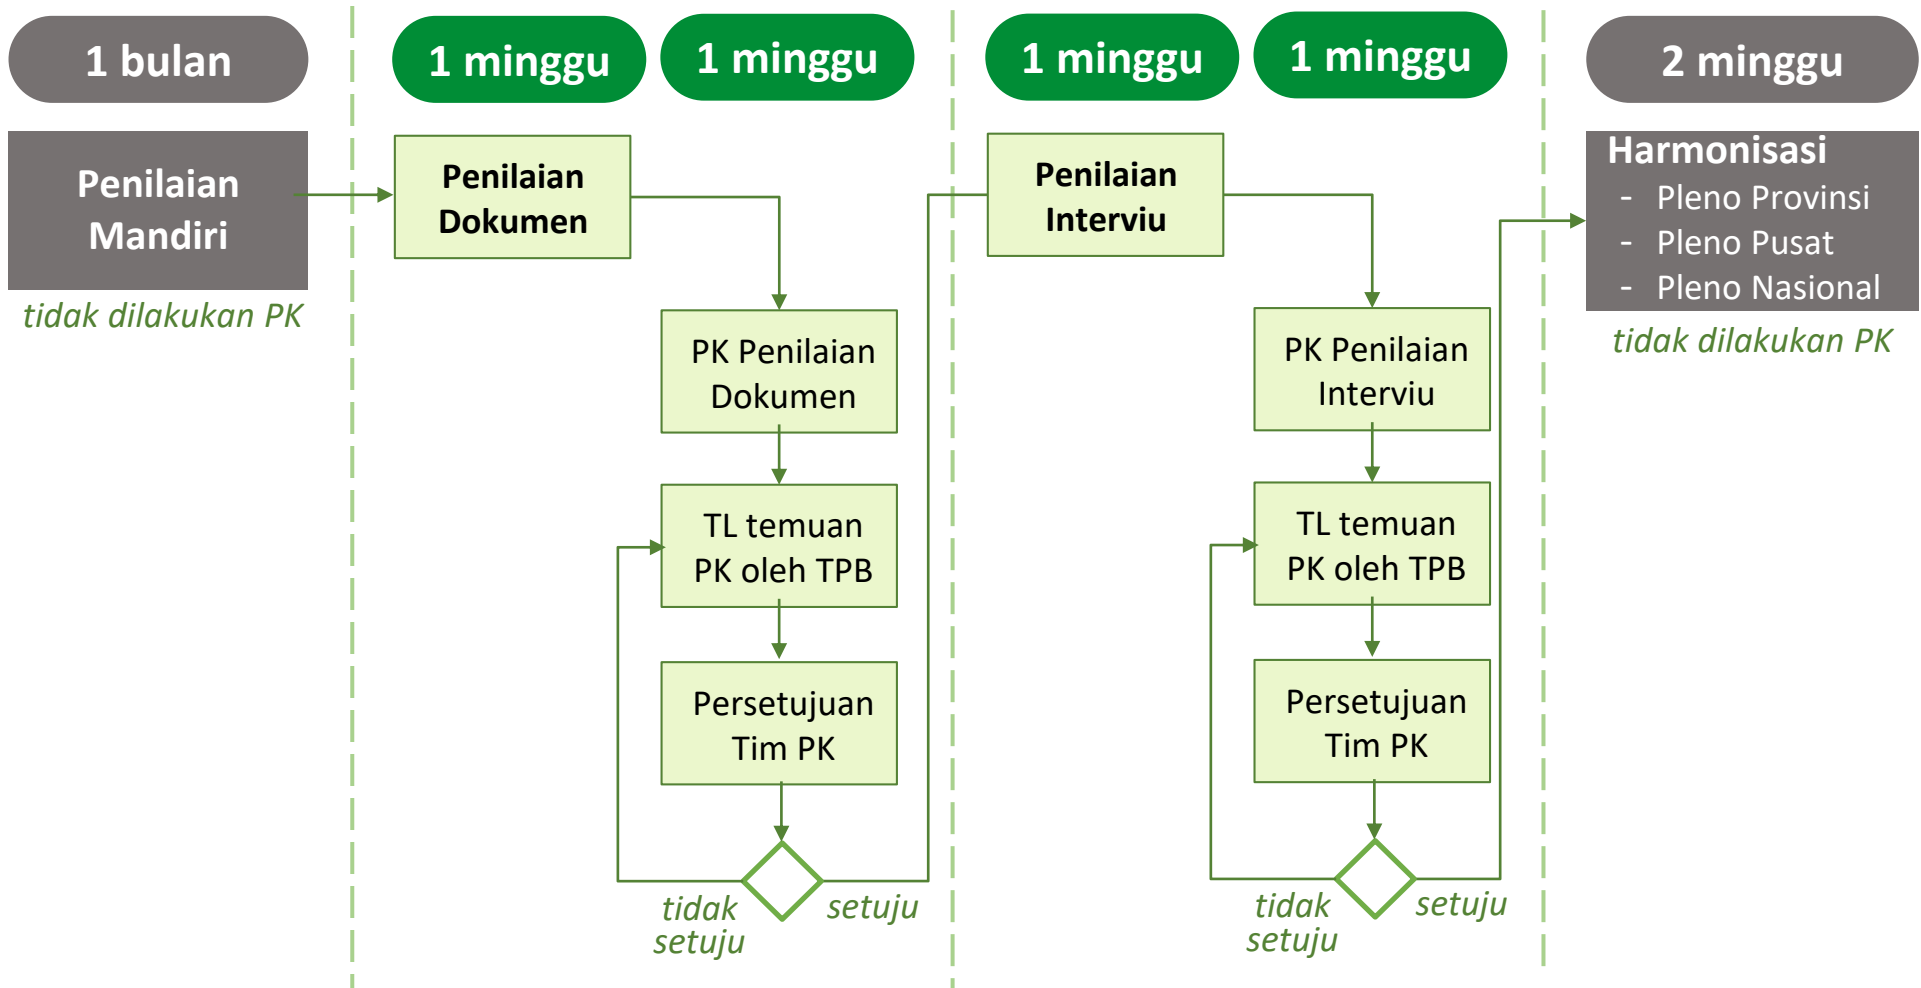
1 bulan

Penilaian Mandiri

tidak dilakukan PK

1 minggu

1 minggu

Penilaian Dokumen

PK Penilaian Dokumen

TL temuan PK oleh TPB

Persetujuan Tim PK

tidak setuju

setuju

1 minggu

1 minggu

Penilaian Interviu

PK Penilaian Interviu

TL temuan PK oleh TPB

Persetujuan Tim PK

tidak setuju

setuju

2 minggu

Harmonisasi
- Pleno Provinsi
- Pleno Pusat
- Pleno Nasional

tidak dilakukan PK